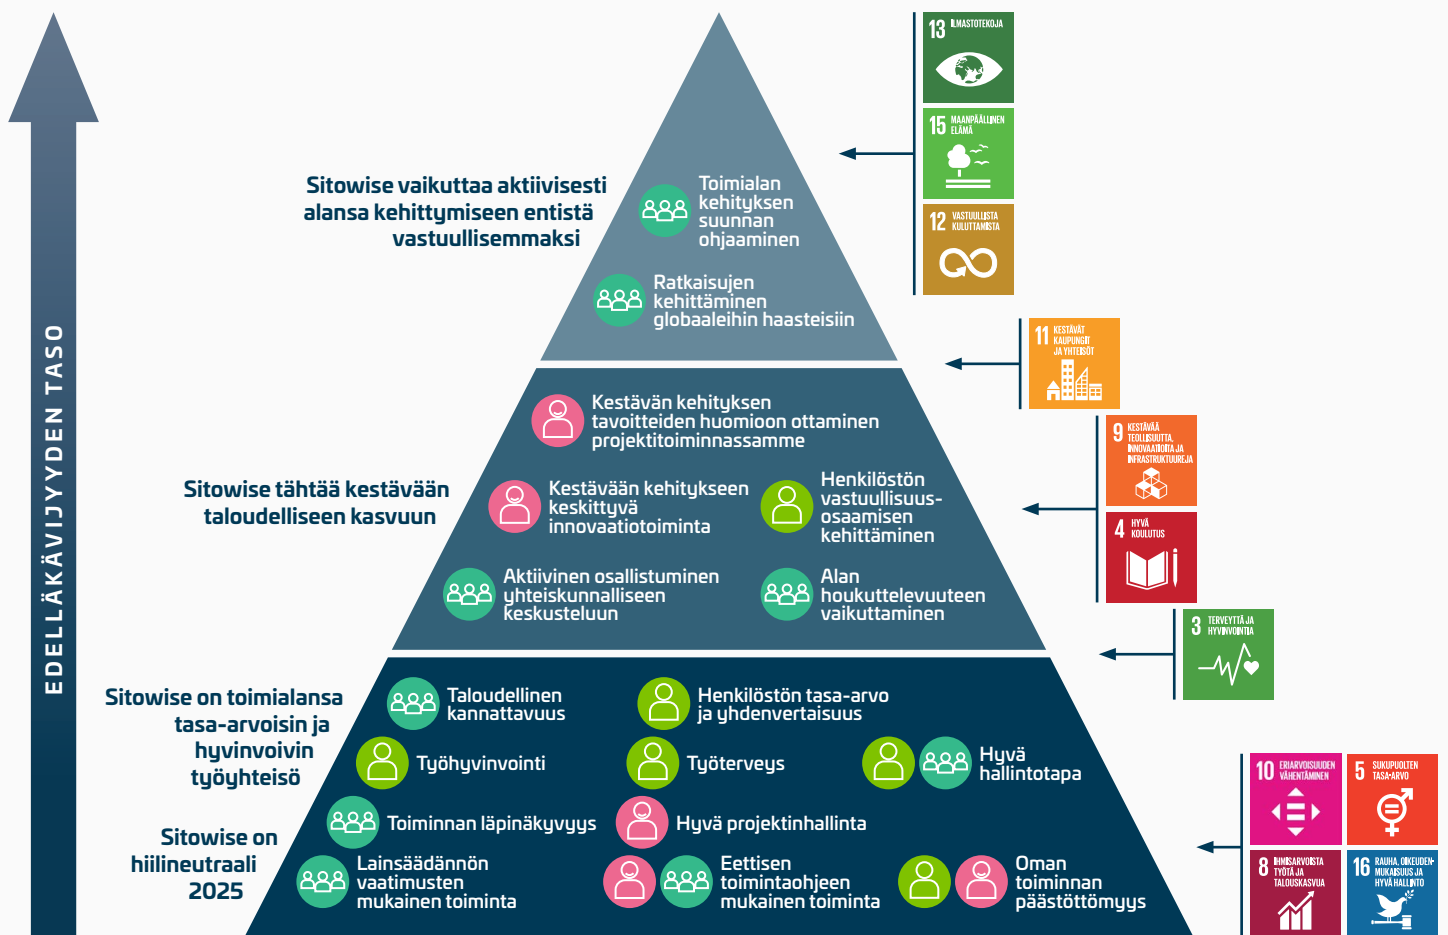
EDELLÄKÄVIJYYDEN TASO

Sitowise vaikuttaa aktiivisesti alansa kehittymiseen entistä vastuullisemmaksi

Toimialan kehityksen suunnan ohjaaminen

Ratkaisujen kehittäminen globaaleihin haasteisiin

13 ILMASTOTEKOJA

15 MAANPÄÄLLINEN ELÄMÄ

12 VASTUULLISTA KULUTTAMISTA

Sitowise tähtää kestävään taloudelliseen kasvuun

Kestävän kehityksen tavoitteiden huomioon ottaminen projektitoiminnassamme

Kestävään kehitykseen keskittyvä innovaatiotoiminta

Henkilöstön vastuullisuus-osaamisen kehittäminen

Aktiivinen osallistuminen yhteiskunnalliseen keskusteluun

Alan houkuttelevuuteen vaikuttaminen

11 KESTÄVÄT KAUPUNGIT JA YHTEISÖT

9 KESTÄVÄÄ TEOLLISUUTTA, INNOVAATIOITA JA INFRASTRUKTUUREJA

4 HYVÄ KOULUTUS

3 TERVEYTTÄ JA HYVINVOINTIA

Sitowise on toimialansa tasa-arvoisin ja hyvinvoivin työyhteisö

Sitowise on hiilineutraali 2025

Taloudellinen kannattavuus

Henkilöstön tasa-arvo ja yhdenvertaisuus

Työhyvinvointi

Työterveys

Hyvä hallintotapa

Toiminnan läpinäkyvyys

Hyvä projektinhallinta

Lainsäädännön vaatimusten mukainen toiminta

Eettisen toimintaohjeen mukainen toiminta

Oman toiminnan päästöttömyys

10 ERIARVOISUUDEN VÄHENTÄMINEN

5 SUKUPUOLTEN TASA-ARVO

8 IHMISARVOISTA TYÖTÄ JA TALOUSKASVUA

16 RAUHA, OIKEUDENMUKAISUUS JA HYVÄ HALLINTO